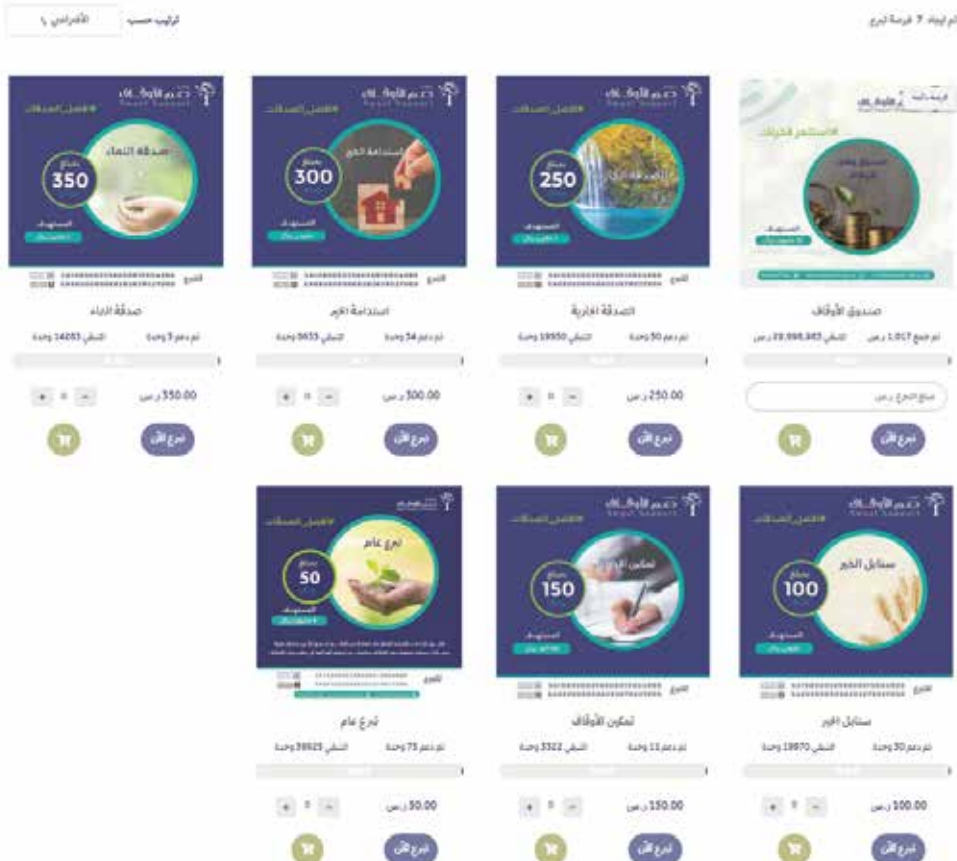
تم إيجاد 7 فرصة تبرع

ترتيب حسب   الافتراضي

#استثمر_خيرك

صندوق الأوقاف

تم جمع 1,017 ر.س   المتبقي 28,998,983 ر.س

مبلغ التبرع ر.س

تبرع الآن

دعم الأوقاف

#افضل_الصدقات

بمبلغ 250

الصدقة الجارية

تم دعم 50 وحدة   المتبقي 19950 وحدة

250.00 ر.س

تبرع الآن

دعم الأوقاف

#افضل_الصدقات

استدامة الخير

بمبلغ 300

استدامة الخير

تم دعم 34 وحدة   المتبقي 9633 وحدة

300.00 ر.س

تبرع الآن

دعم الأوقاف

#افضل_الصدقات

صدقة النماء

بمبلغ 350

صدقة النماء

تم دعم 3 وحدة   المتبقي 14083 وحدة

350.00 ر.س

تبرع الآن

دعم الأوقاف

#افضل_الصدقات

سنابل الخير

بمبلغ 100

سنابل الخير

تم دعم 30 وحدة   المتبقي 19970 وحدة

100.00 ر.س

تبرع الآن

دعم الأوقاف

#افضل_الصدقات

تمكين الأوقاف

بمبلغ 150

تمكين الأوقاف

تم دعم 11 وحدة   المتبقي 3322 وحدة

150.00 ر.س

تبرع الآن

#افضل_الصدقات

تبرع عام

بمبلغ 50

تبرع عام

تم دعم 75 وحدة   المتبقي 39925 وحدة

50.00 ر.س

تبرع الآن